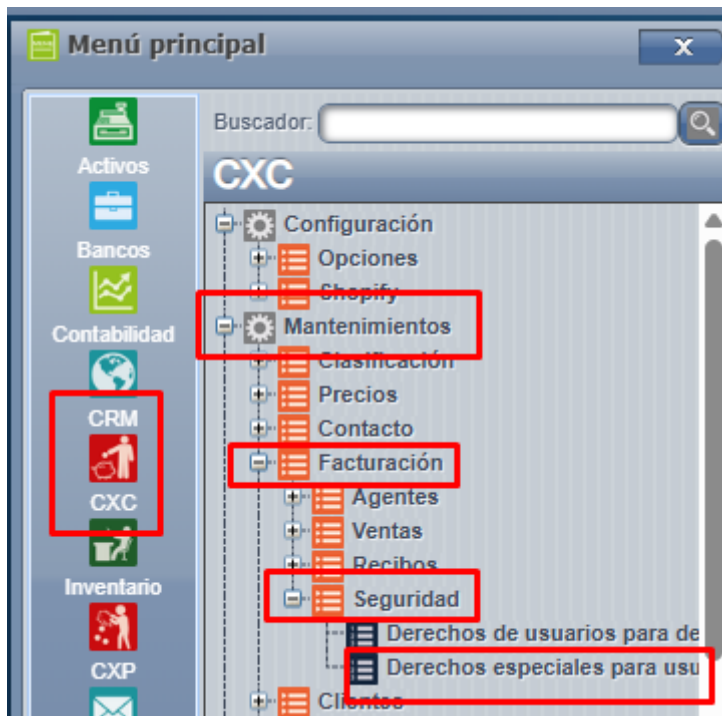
Menú principal

Activos
Bancos
Contabilidad
CRM
CXC
Inventario
CXP

Buscador:

CXC

Configuración
Opciones
Shopify
Mantenimientos
Clasificación
Precios
Contacto
Facturación
Agentes
Ventas
Recibos
Seguridad
Derechos de usuarios para de
Derechos especiales para usu
Clientes